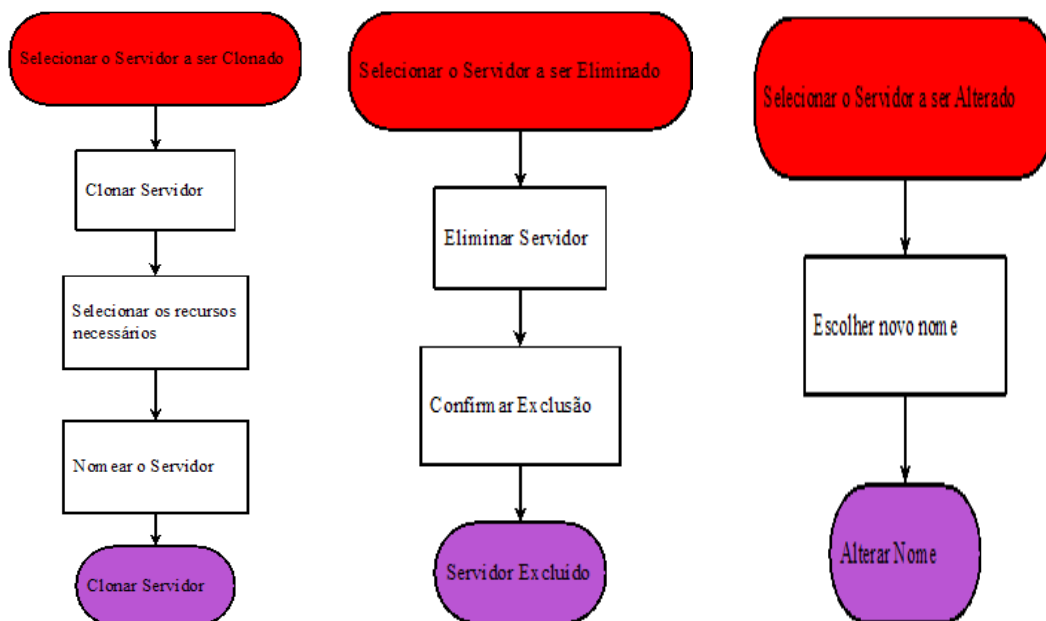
Selecionar o Servidor a ser Clonado

Clonar Servidor

Selecionar os recursos necessários

Nomear o Servidor

Clonar Servidor

Selecionar o Servidor a ser Eliminado

Eliminar Servidor

Confirmar Exclusão

Servidor Excluido

Selecionar o Servidor a ser Alterado

Escolher novo nome

Alterar Nome